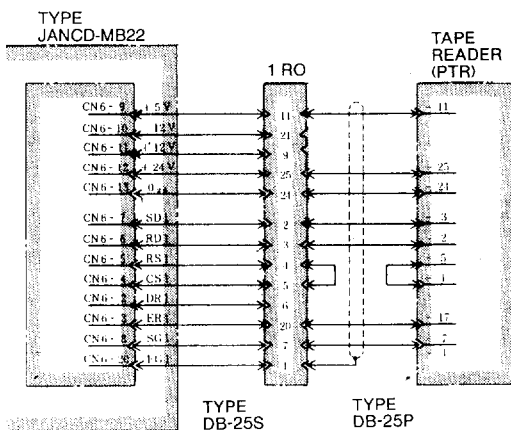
TYPE
JANCD-MB22

1 RO

TAPE
READER
(PTR)

CN6- 9 +5 V
CN6- 10 12 V
CN6- 11 -12 V
CN6- 12 +24 V
CN6- 13 0 V
CN6- 7 SD
CN6- 6 RD
CN6- 5 RS
CN6- 4 CS
CN6- 2 DR
CN6- 3 ER
CN6- 8 SG
CN6- 20 FG

11
21
9
25
24
2
3
4
5
6
20
7
1

11
25
24
3
2
5
4
17
7
1

TYPE
DB-25S

TYPE
DB-25P